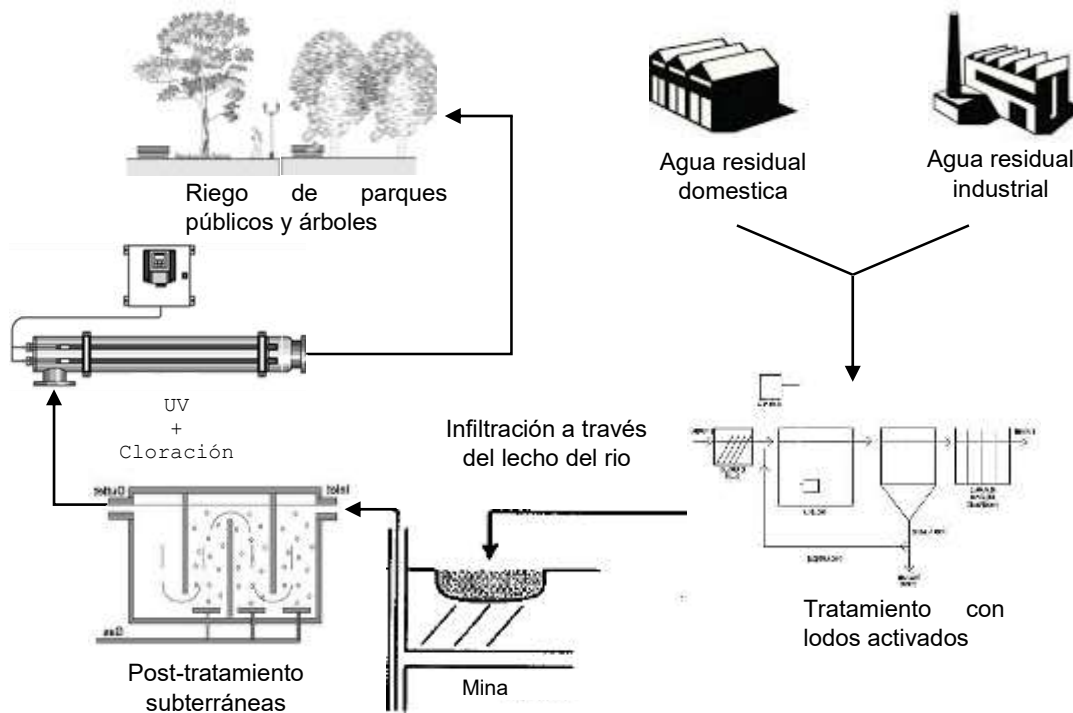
Riego de parques públicos y árboles

Agua residual domestica

Agua residual industrial

UV
+
Cloración

Infiltración a través del lecho del rio

Tratamiento con lodos activados

Post-tratamiento subterráneas

Mina